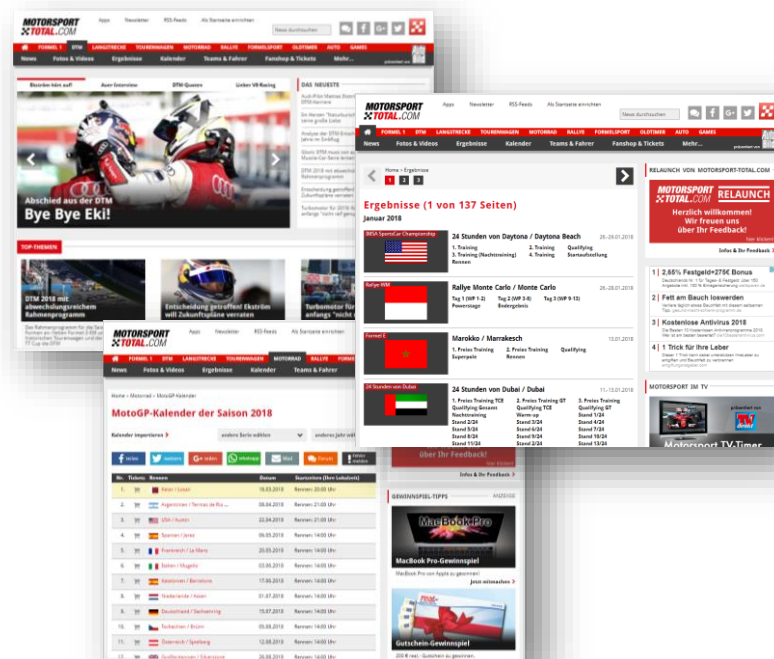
MOTORSPORT TOTAL.COM

Apps Newsletter RSS-Feeds Als Startseite einrichten

FORMEL 1 DTM LANGSTRECKE TOURENWAGEN MOTORRAD RALLYE FORMELSPORT OLDTIMER AUTO GAMES

News Fotos & Videos Ergebnisse Kalender Teams & Fahrer Fanshop & Tickets

DAS NEUESTE

Abschied aus der DTM

Bye Bye Eki!

TOP-THEMEN

DTM 2018 mit abwechslungsreichem Rahmenprogramm

Entscheidung getroffen! Ekström will Zukunftspläne verraten

Turbomotor

MOTORSPORT TOTAL.COM

Apps Newsletter RSS-Feeds Als Startseite einrichten

Neue durchsuchen

FORMEL 1 DTM LANGSTRECKE TOURENWAGEN MOTORRAD RALLYE FORMELSPORT OLDTIMER AUTO GAMES

News Fotos & Videos Ergebnisse Kalender Teams & Fahrer Fanshop & Tickets Mehr...

Home > Ergebnisse

1 2 3

Ergebnisse (1 von 137 Seiten)

Januar 2018

24 Stunden von Daytona / Daytona Beach 26.-28.01.2018

1. Training 2. Training Qualifying
3. Training (Nachttraining) 4. Training Startaufstellung
Rennen

Rallye Monte Carlo / Monte Carlo 25.-28.01.2018

Tag 1 (WP 1-2) Tag 2 (WP 3-8) Tag 3 (WP 9-13)
Powerstage Endergebnis

Marokko / Marrakesch 13.01.2018

1. Freies Training 2. Freies Training Qualifying
Superpole Rennen

24 Stunden von Dubai / Dubai 11.-13.01.2018

RELAUNCH VON MOTORSPORT-TOTAL.COM

RELAUNCH

Herzlich willkommen! Wir freuen uns über Ihr Feedback!

Infos & Ihr Feedback

2,65% Festgeld+275€ Bonus

Fett am Bauch loswerden

Kostenlose Antivirus 2018

1 Trick für Ihre Leber

MOTORSPORT IM TV

Motorsport TV-Timer

MOTORSPORT TOTAL.COM

Apps Newsletter RSS-Feeds Als Startseite einrichten

FORMEL 1 DTM LANGSTRECKE TOURENWAGEN MOTORRAD RALLYE

News Fotos & Videos Ergebnisse Kalender Teams & Fahrer

Home > Motorrad > MotoGP-Kalender

MotoGP-Kalender der Saison 2018

Kalender importieren

twitter Google whatsapp Mail Drucken

| Nr. | Tickets | Rennen | Datum | Startzeiten (Ihre Lokalzeit) |
|---|---|---|---|---|
| 1. | | Katar / Losail | 18.03.2018 | Rennen: 20:00 Uhr |
| 2. | | Argentinien / Termas de Rio Hondo | 08.04.2018 | Rennen: 21:00 Uhr |
| 3. | | USA / Austin | 22.04.2018 | Rennen: 21:00 Uhr |
| 4. | | Spanien / Jerez | 06.05.2018 | Rennen: 14:00 Uhr |
| 5. | | Frankreich / Le Mans | 20.05.2018 | Rennen: 14:00 Uhr |
| 6. | | Italien / Mugello | 03.06.2018 | Rennen: 14:00 Uhr |
| 7. | | Katalonien / Barcelona | 17.06.2018 | Rennen: 14:00 Uhr |
| 8. | | Niederlande / Assen | 01.07.2018 | Rennen: 14:00 Uhr |
| 9. | | Deutschland / Sachsenring | 15.07.2018 | Rennen: 14:00 Uhr |
| 10. | | Tschechien / Brünn | 05.08.2018 | Rennen: 14:00 Uhr |
| 11. | | Österreich / Spielberg | 12.08.2018 | Rennen: 14:00 Uhr |
| 12. | | Großbritannien / Silverstone | 26.08.2018 | Rennen: 14:00 Uhr |

über Ihr Feedback!

Infos & Ihr Feedback

GEWINNSPIEL-TIPPS

MacBook Pro

MacBook Pro-Gewinnspiel

Jetzt mitmachen

Gutschein-Gewinnspiel